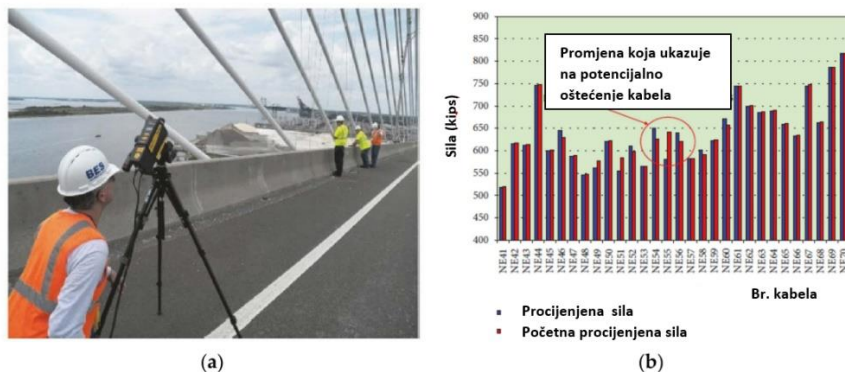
BES

(a)

Promjena koja ukazuje na potencijalno oštećenje kabela

Sila (kips)

900
850
800
750
700
650
600
550
500
450
400

NE41 NE42 NE43 NE44 NE45 NE46 NE47 NE48 NE49 NE50 NE51 NE52 NE53 NE54 NE55 NE56 NE57 NE58 NE59 NE60 NE61 NE62 NE63 NE64 NE65 NE66 NE67 NE68 NE69 NE70

Br. kabela

Procijenjena sila
Početna procijenjena sila

(b)